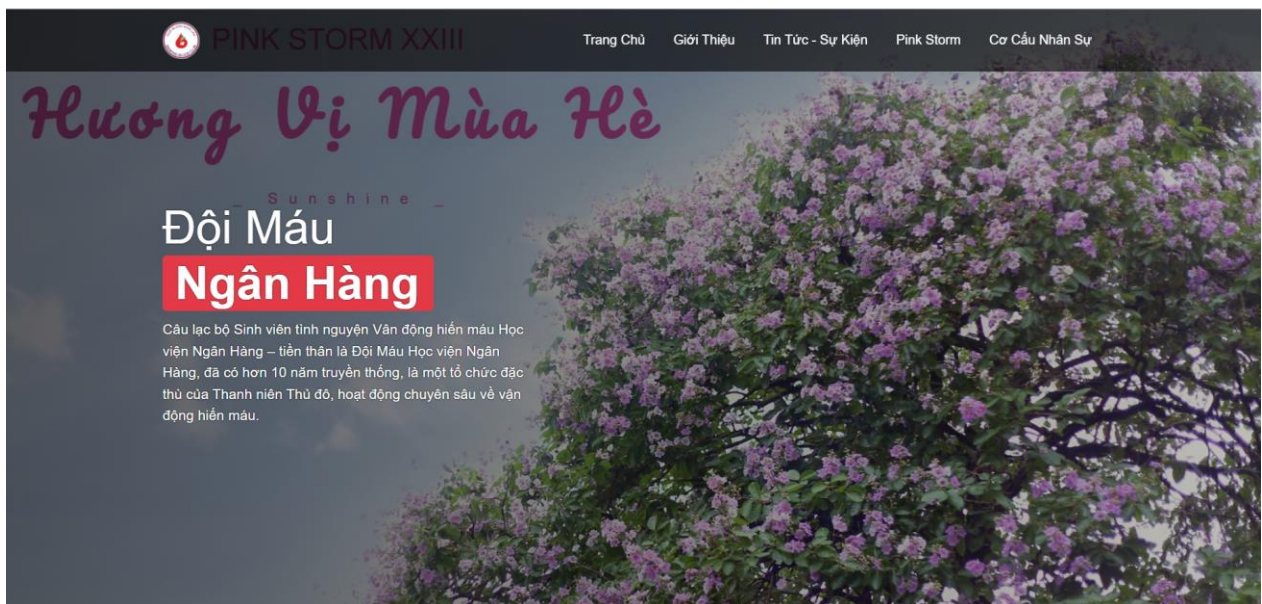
PINK STORM XXIII

Trang Chủ Giới Thiệu Tin Tức - Sự Kiện Pink Storm Cơ Cấu Nhân Sự

Hương Vị Mùa Hè

Sunshine

Đội Máu

Ngân Hàng

Câu lạc bộ Sinh viên tình nguyện Vận động hiến máu Học viện Ngân Hàng – tiền thân là Đội Máu Học viện Ngân Hàng, đã có hơn 10 năm truyền thống, là một tổ chức đặc thù của Thanh niên Thủ đô, hoạt động chuyên sâu về vận động hiến máu.